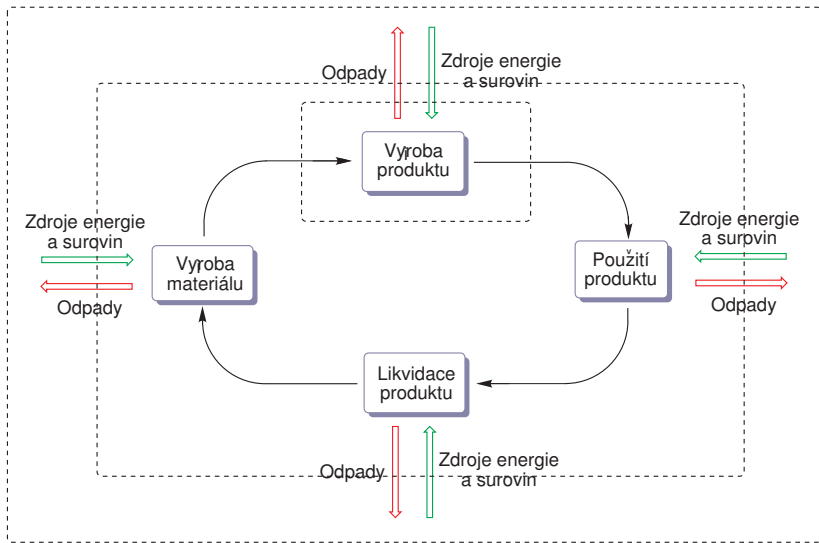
Odpady

Zdroje energie a surovin

Vyroba produktu

Zdroje energie a surovin

Zdroje energie a surovin

Vyroba materiálu

Použití produktu

Odpady

Odpady

Likvidace produktu

Odpady

Zdroje energie a surovin